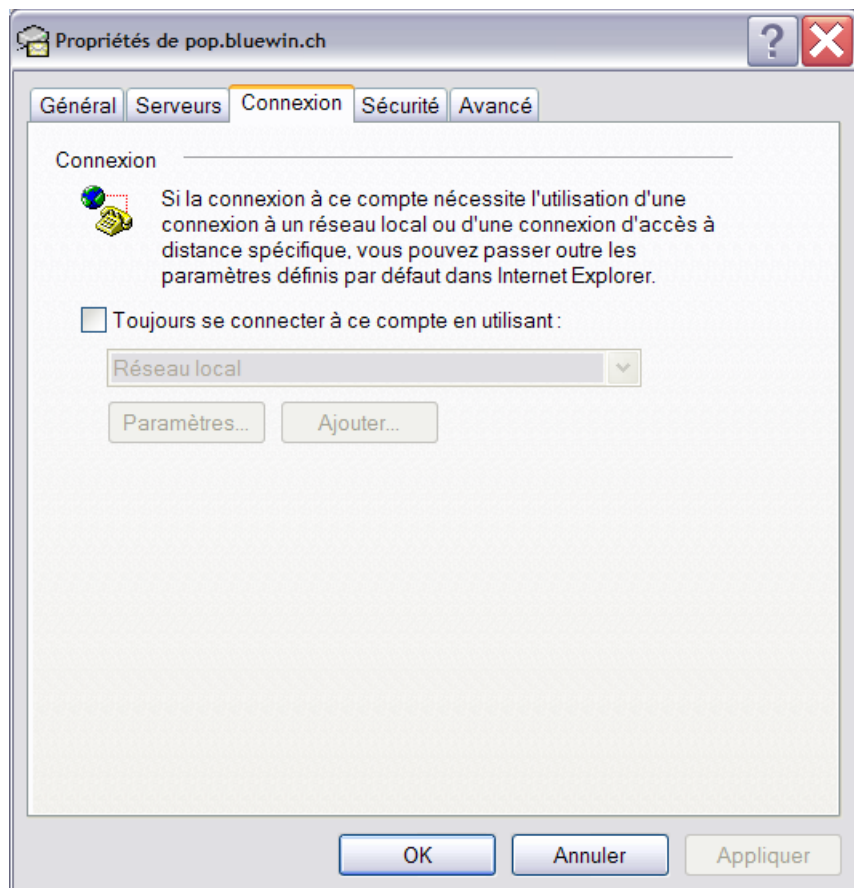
Propriétés de pop.bluewin.ch

Général Serveurs Connexion Sécurité Avancé

Connexion

Si la connexion à ce compte nécessite l'utilisation d'une connexion à un réseau local ou d'une connexion d'accès à distance spécifique, vous pouvez passer outre les paramètres définis par défaut dans Internet Explorer.

Toujours se connecter à ce compte en utilisant :

Réseau local

Paramètres... Ajouter...

OK Annuler Appliquer